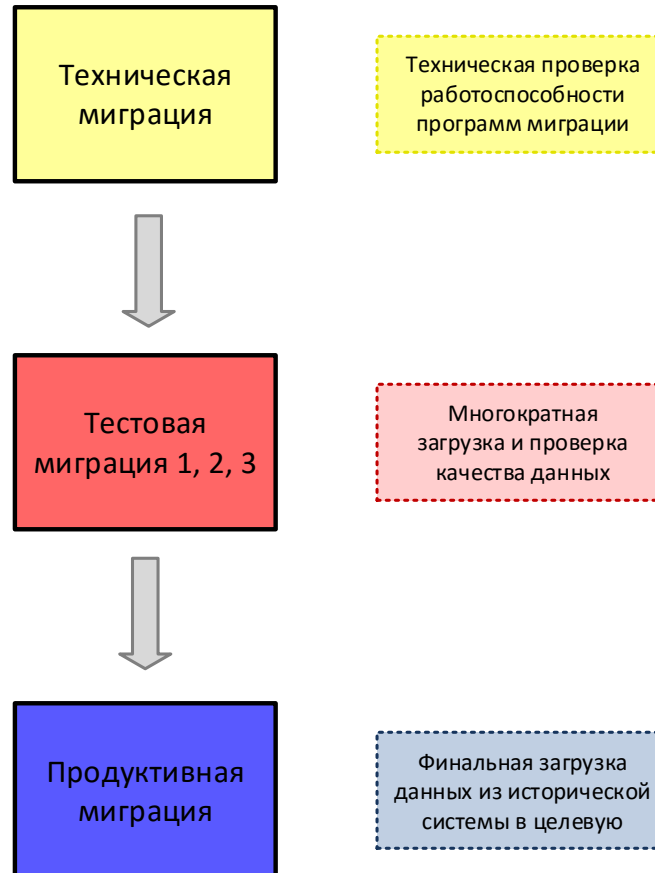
Техническая миграция

Техническая проверка работоспособности программ миграции

Тестовая миграция 1, 2, 3

Многократная загрузка и проверка качества данных

Продуктивная миграция

Финальная загрузка данных из исторической системы в целевую